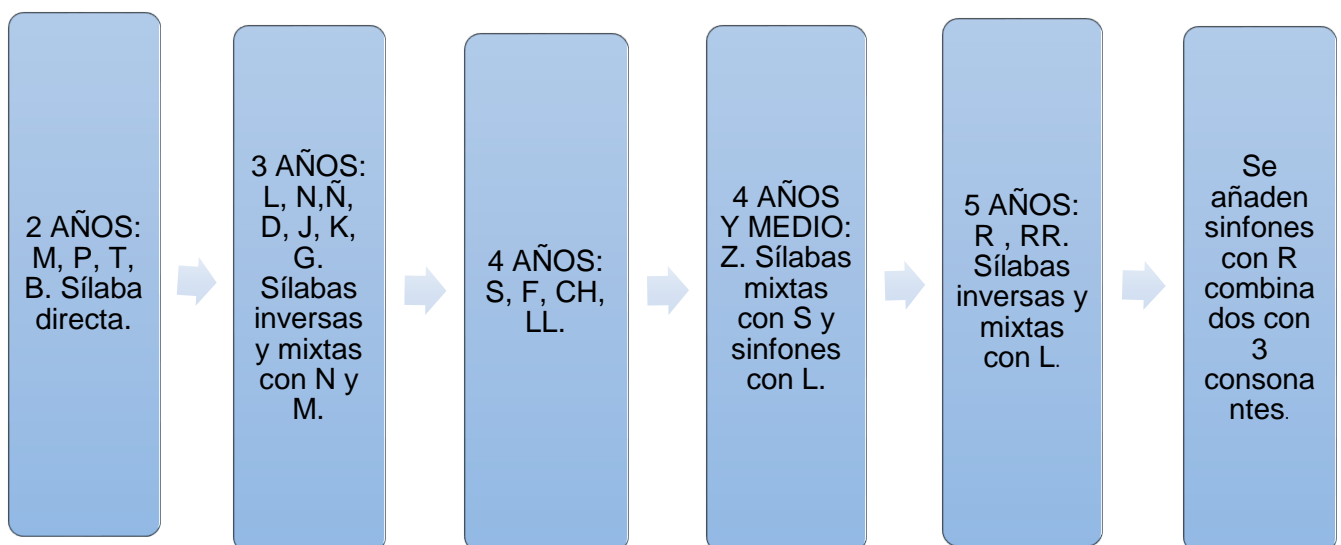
2 AÑOS: M, P, T, B. Sílaba directa.

3 AÑOS: L, N,Ñ, D, J, K, G. Sílabas inversas y mixtas con N y M.

4 AÑOS: S, F, CH, LL.

4 AÑOS Y MEDIO: Z. Sílabas mixtas con S y sinfones con L.

5 AÑOS: R , RR. Sílabas inversas y mixtas con L.

Se añaden sinfones con R combinados con 3 consonantes.